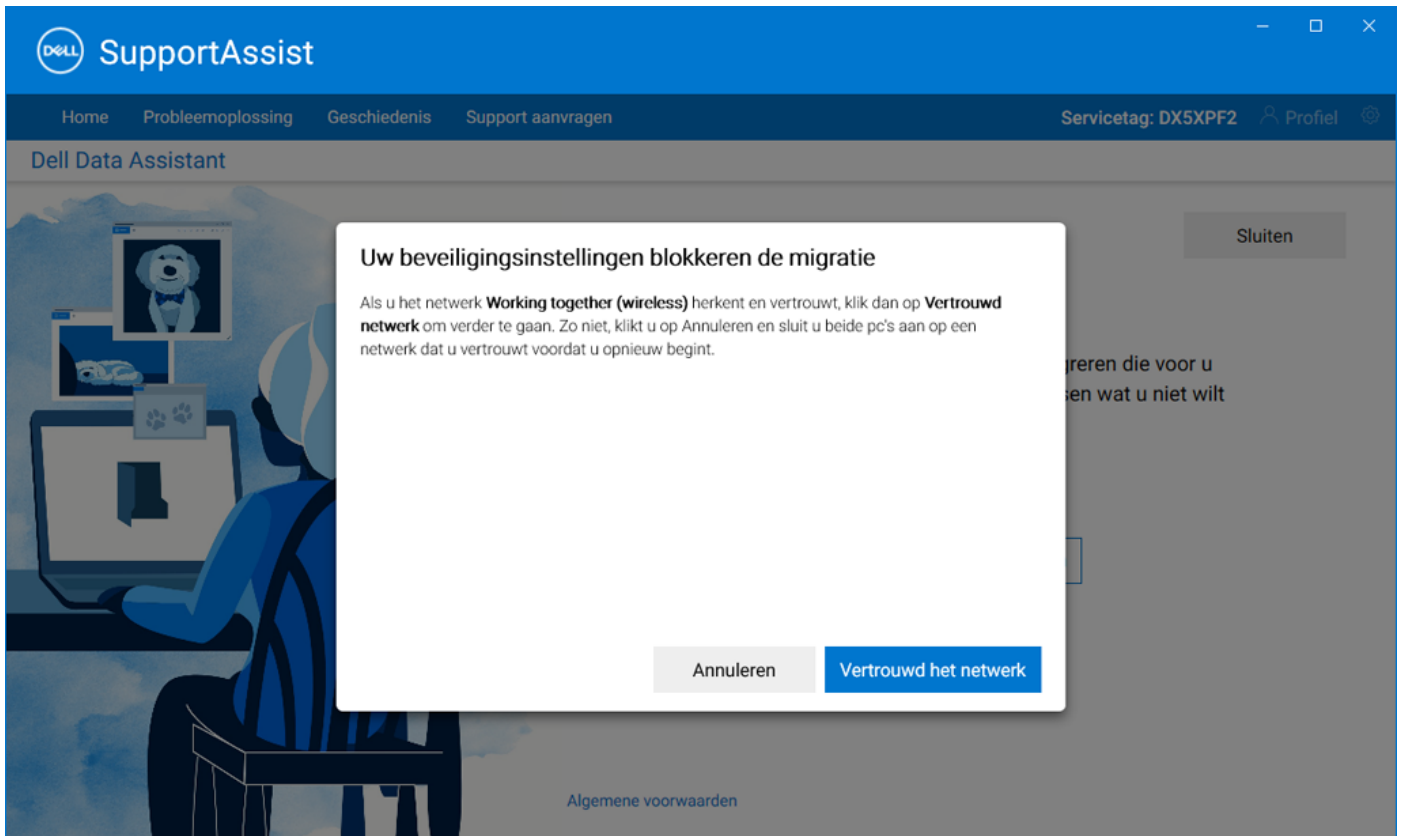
DELL SupportAssist

Home Probleemoplossing Geschiedenis Support aanvragen

Servicetag: DX5XPF2 Profiel

Dell Data Assistant

Sluiten

greren die voor u
sen wat u niet wilt

Uw beveiligingsinstellingen blokkeren de migratie

Als u het netwerk **Working together (wireless)** herkent en vertrouwt, klik dan op **Vertrouwd netwerk** om verder te gaan. Zo niet, klikt u op Annuleren en sluit u beide pc's aan op een netwerk dat u vertrouwt voordat u opnieuw begint.

Annuleren

Vertrouwd het netwerk

Algemene voorwaarden